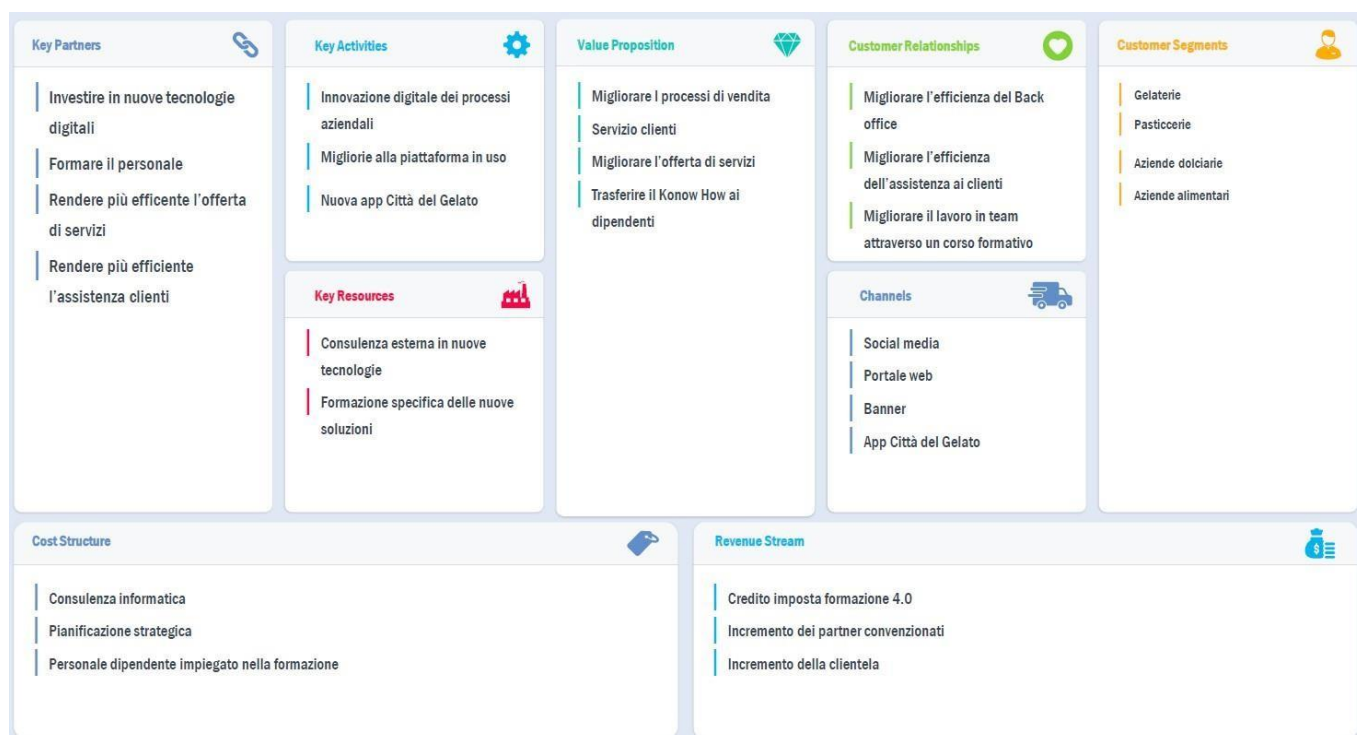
Key Partners

Investire in nuove tecnologie digitali

Formare il personale

Rendere più efficente l'offerta di servizi

Rendere più efficiente l'assistenza clienti

Key Activities

Innovazione digitale dei processi aziendali

Migliorie alla piattaforma in uso

Nuova app Città del Gelato

Key Resources

Consulenza esterna in nuove tecnologie

Formazione specifica delle nuove soluzioni

Value Proposition

Migliorare I processi di vendita

Servizio clienti

Migliorare l'offerta di servizi

Trasferire il Konow How ai dipendenti

Customer Relationships

Migliorare l'efficienza del Back office

Migliorare l'efficienza dell'assistenza ai clienti

Migliorare il lavoro in team attraverso un corso formativo

Channels

Social media

Portale web

Banner

App Città del Gelato

Customer Segments

Gelaterie

Pasticcerie

Aziende dolciarie

Aziende alimentari

Cost Structure

Consulenza informatica

Pianificazione strategica

Personale dipendente impiegato nella formazione

Revenue Stream

Credito imposta formazione 4.0

Incremento dei partner convenzionati

Incremento della clientela